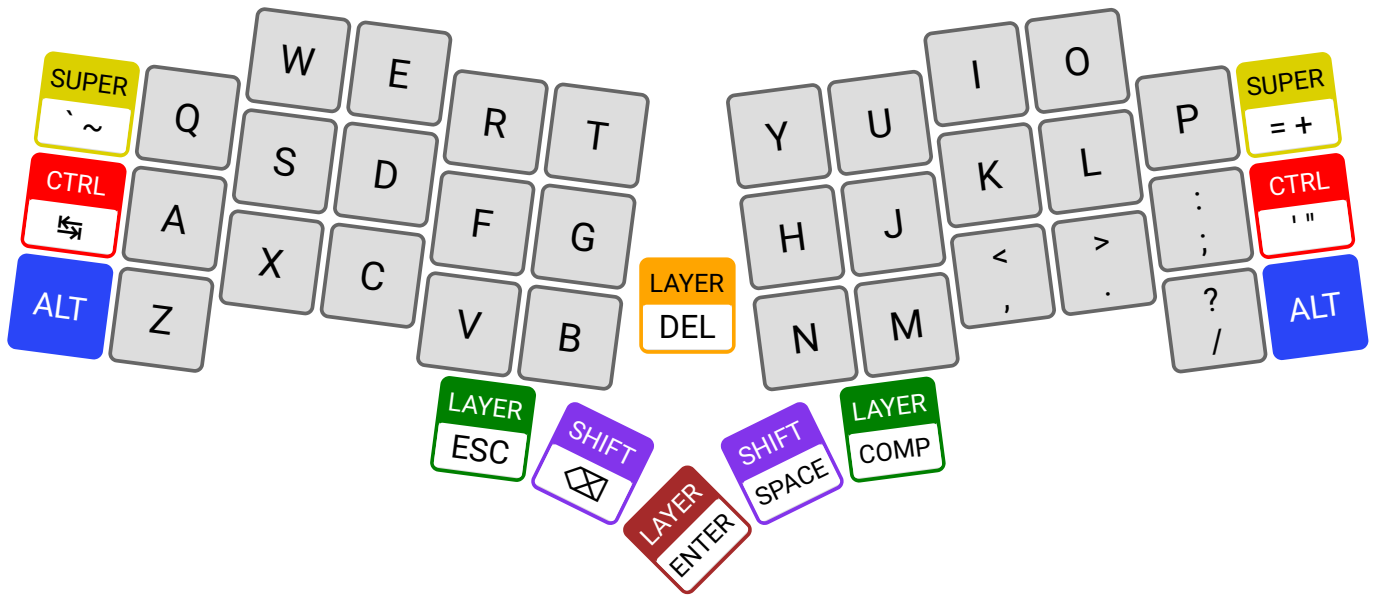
SUPER
` ~

Q

W

E

R

T

CTRL
↹

A

S

D

F

G

ALT

Z

X

C

V

B

LAYER
DEL

LAYER
ESC

SHIFT
⌫

LAYER
ENTER

SHIFT
SPACE

LAYER
COMP

Y

U

I

O

P

SUPER
= +

H

J

K

L

:
;

CTRL
' "

N

M

<
,

>
.

?
/

ALT